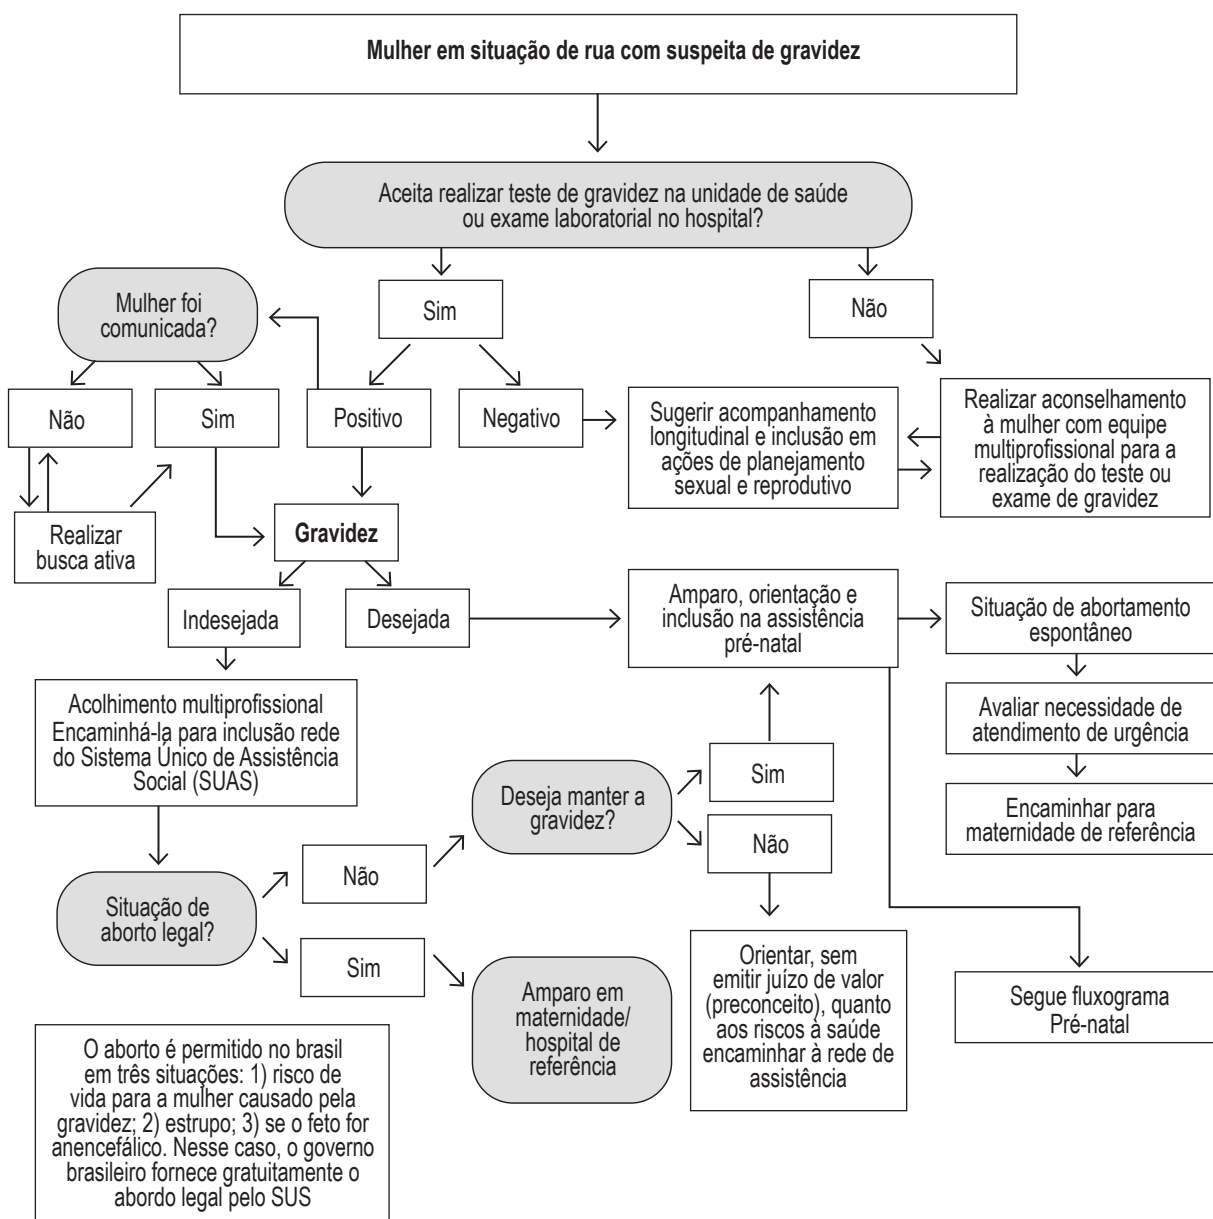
Mulher em situação de rua com suspeita de gravidez

Aceita realizar teste de gravidez na unidade de saúde ou exame laboratorial no hospital?

Sim

Não

Mulher foi comunicada?

Não

Sim

Positivo

Negativo

Sugerir acompanhamento longitudinal e inclusão em ações de planejamento sexual e reprodutivo

Realizar aconselhamento à mulher com equipe multiprofissional para a realização do teste ou exame de gravidez

Realizar busca ativa

Gravidez

Indesejada

Desejada

Amparo, orientação e inclusão na assistência pré-natal

Situação de abortamento espontâneo

Avaliar necessidade de atendimento de urgência

Encaminhar para maternidade de referência

Acolhimento multiprofissional Encaminhá-la para inclusão rede do Sistema Único de Assistência Social (SUAS)

Deseja manter a gravidez?

Sim

Não

Situação de aborto legal?

Não

Sim

Amparo em maternidade/ hospital de referência

Orientar, sem emitir juízo de valor (preconceito), quanto aos riscos à saúde encaminhar à rede de assistência

Segue fluxograma Pré-natal

O aborto é permitido no brasil em três situações: 1) risco de vida para a mulher causado pela gravidez; 2) estrupo; 3) se o feto for anencefálico. Nesse caso, o governo brasileiro fornece gratuitamente o abordo legal pelo SUS